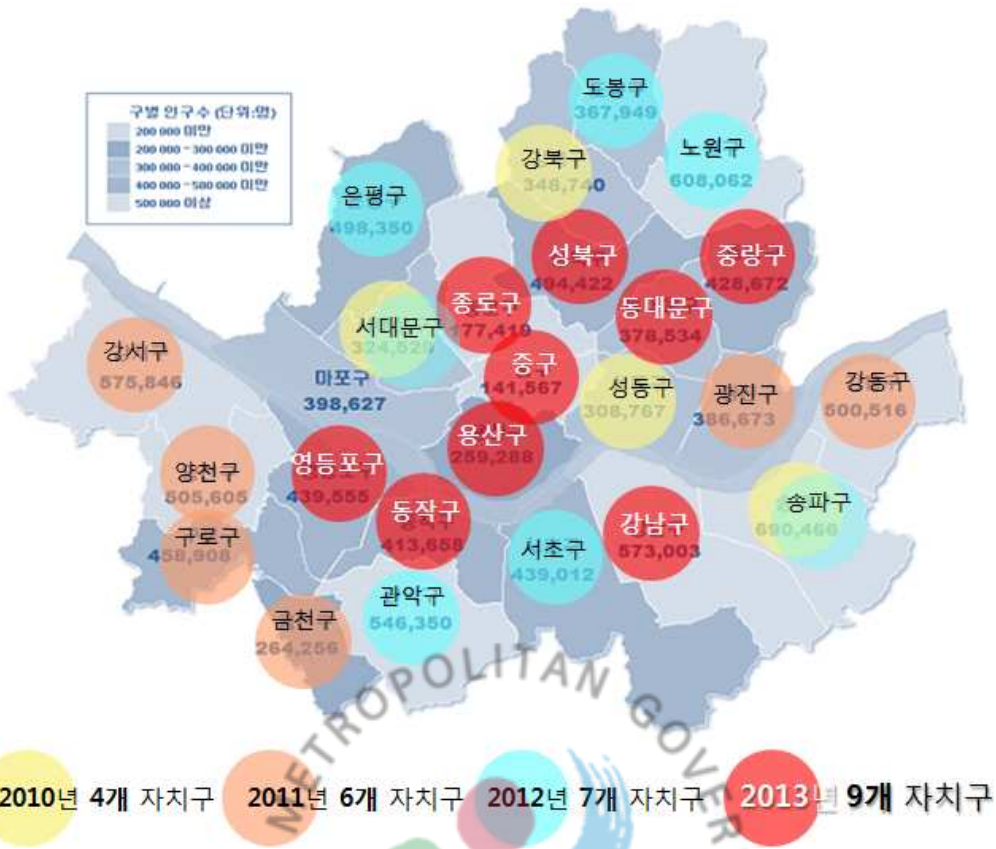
구별 인구수 (단위:명)
200 000 미만
200 000 ~ 300 000 미만
300 000 ~ 400 000 미만
400 000 ~ 500 000 미만
500 000 이상

도봉구
367,949

노원구
608,062

강북구
348,740

은평구
498,350

성북구
494,422

중랑구
428,672

종로구
177,419

동대문구
378,534

서대문구
324,520

강서구
575,846

중구
141,567

마포구
398,627

성동구
308,767

광진구
386,673

강동구
500,516

용산구
259,288

양천구
505,605

영등포구
439,555

송파구
690,466

동작구
413,658

강남구
573,003

구로구
458,908

서초구
439,012

관악구
546,350

금천구
264,256

METROPOLITAN GOVER

2010년 4개 자치구 2011년 6개 자치구 2012년 7개 자치구 2013년 9개 자치구